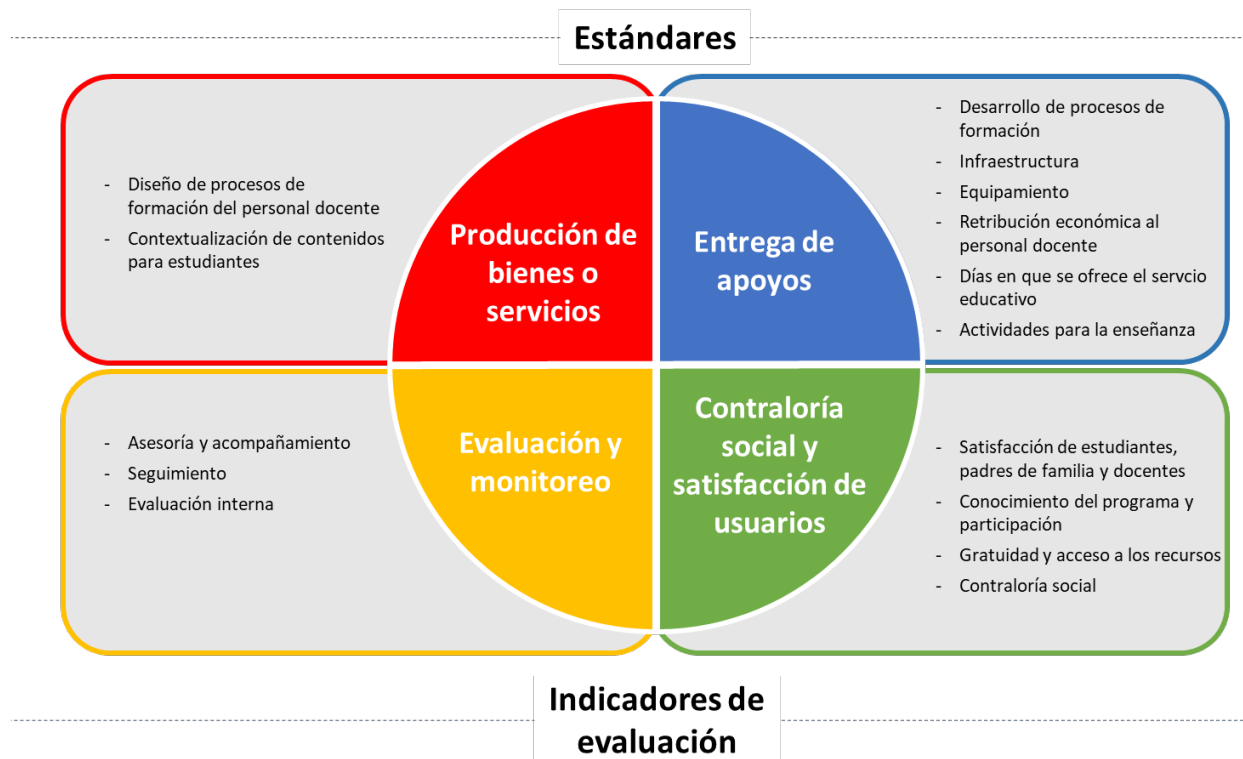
Estándares

- Diseño de procesos de formación del personal docente
- Contextualización de contenidos para estudiantes

Producción de bienes o servicios

Entrega de apoyos

- Desarrollo de procesos de formación
- Infraestructura
- Equipamiento
- Retribución económica al personal docente
- Días en que se ofrece el servcio educativo
- Actividades para la enseñanza

- Asesoría y acompañamiento
- Seguimiento
- Evaluación interna

Evaluación y monitoreo

Contraloría social y satisfacción de usuarios

- Satisfacción de estudiantes, padres de familia y docentes
- Conocimiento del programa y participación
- Gratuidad y acceso a los recursos
- Contraloría social

Indicadores de evaluación